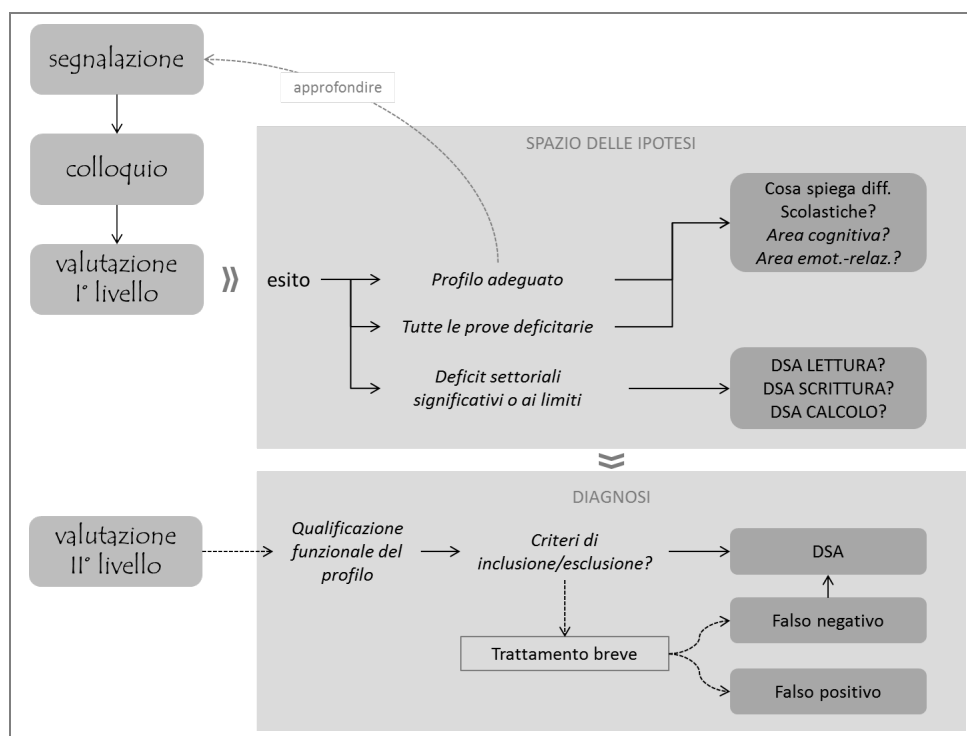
segnalazione

approfondire

colloquio

valutazione I° livello

SPAZIO DELLE IPOTESI

esito

Profilo adeguato

Tutte le prove deficitarie

Deficit settoriali significativi o ai limiti

Cosa spiega diff. Scolastiche? Area cognitiva? Area emot.-relaz.?

DSA LETTURA? DSA SCRITTURA? DSA CALCOLO?

DIAGNOSI

valutazione II° livello

Qualificazione funzionale del profilo

Criteri di inclusione/esclusione?

DSA

Falso negativo

Trattamento breve

Falso positivo